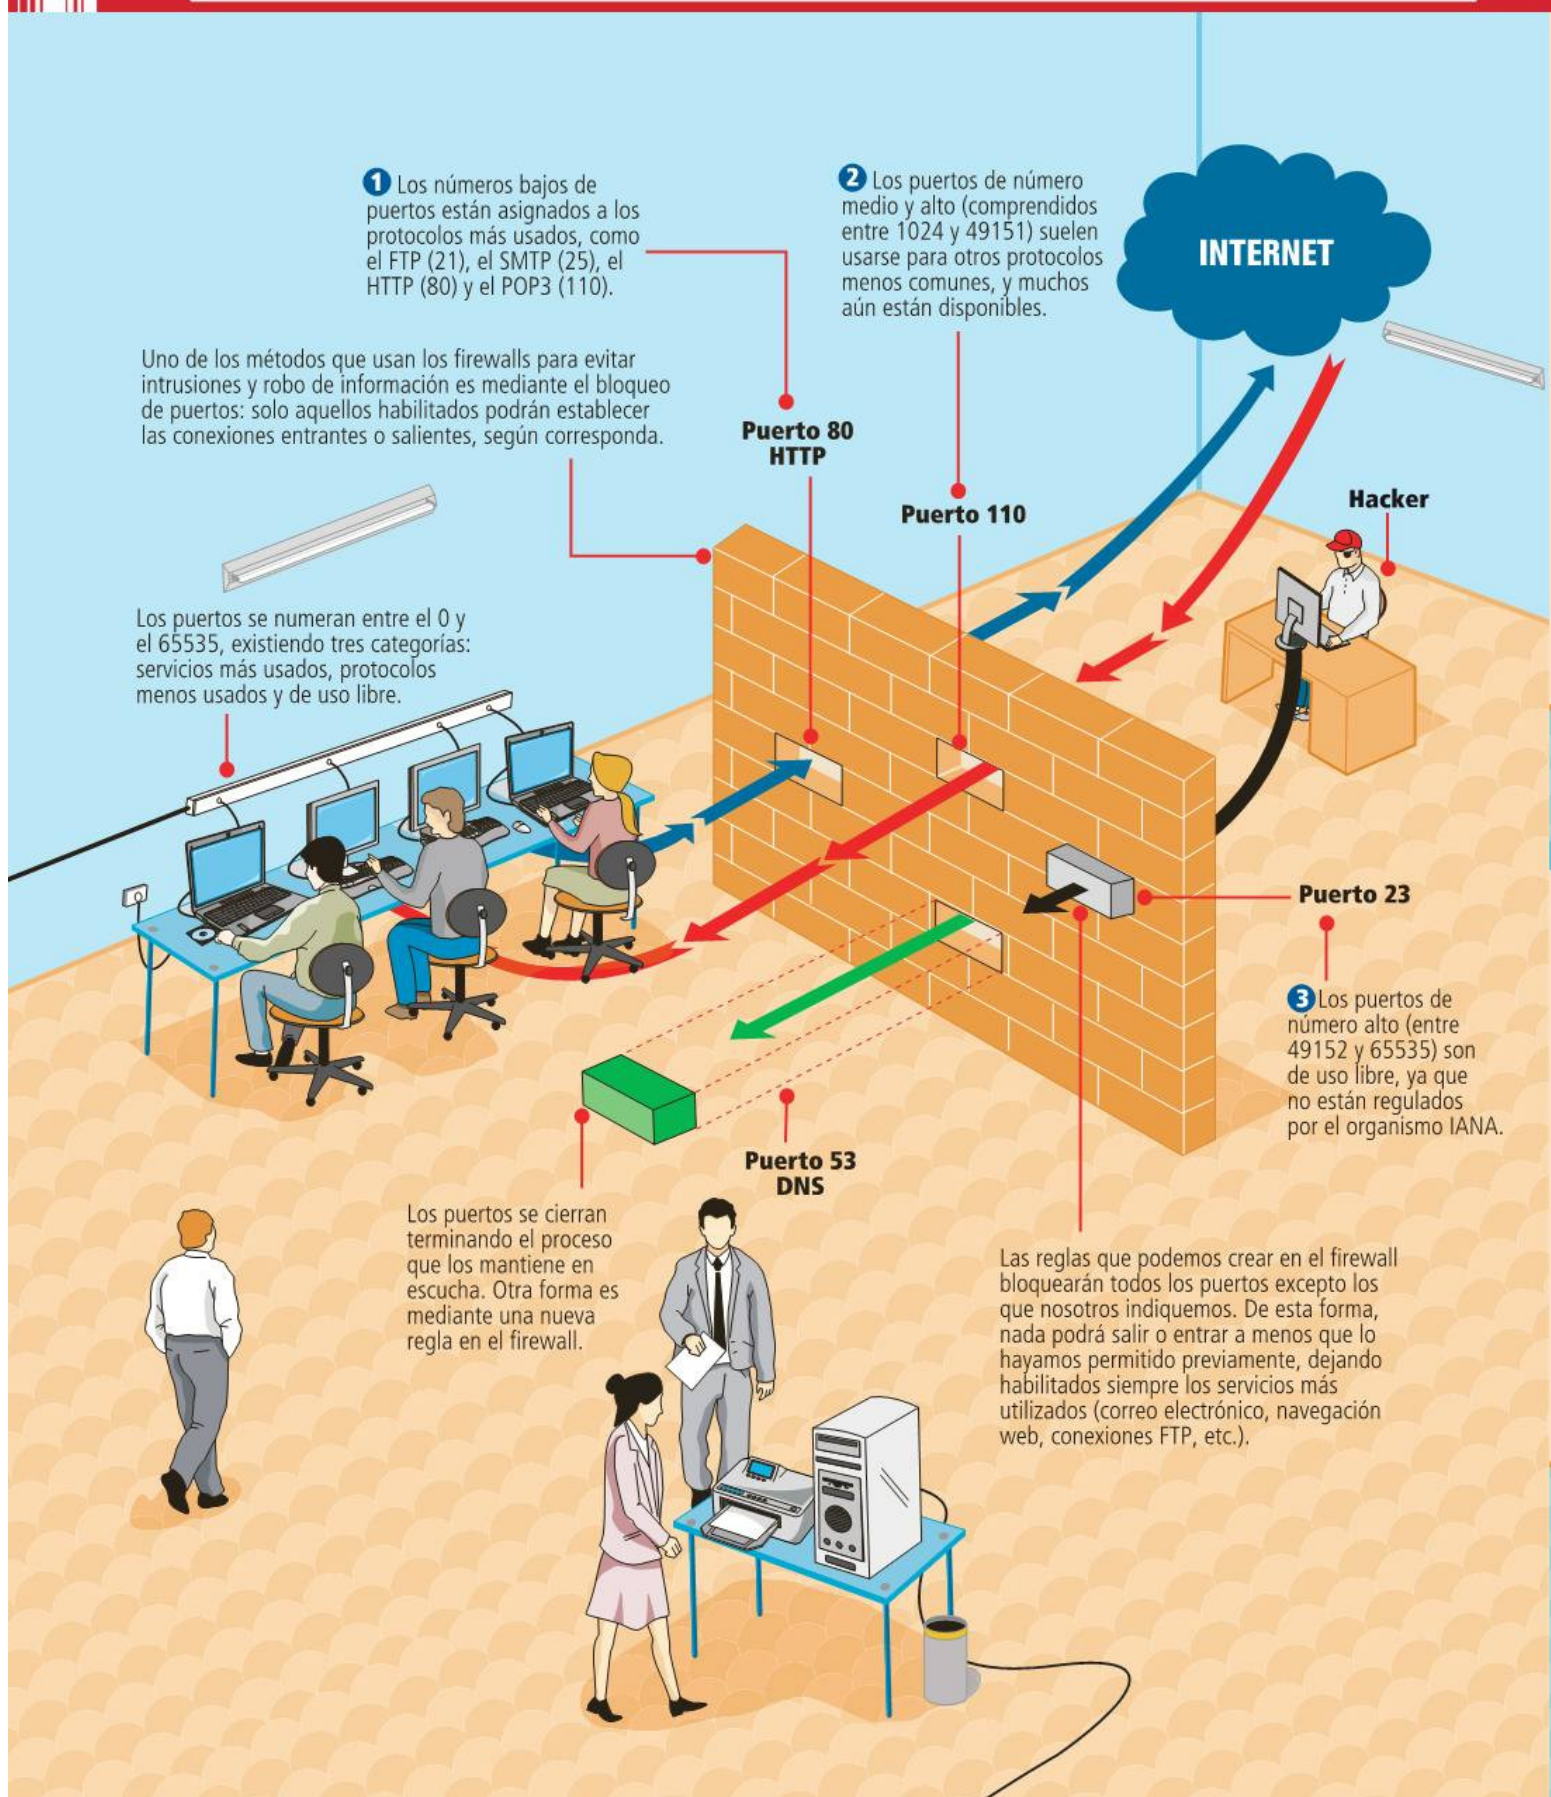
1 Los números bajos de puertos están asignados a los protocolos más usados, como el FTP (21), el SMTP (25), el HTTP (80) y el POP3 (110).

2 Los puertos de número medio y alto (comprendidos entre 1024 y 49151) suelen usarse para otros protocolos menos comunes, y muchos aún están disponibles.

INTERNET

Uno de los métodos que usan los firewalls para evitar intrusiones y robo de información es mediante el bloqueo de puertos: solo aquellos habilitados podrán establecer las conexiones entrantes o salientes, según corresponda.

Puerto 80 HTTP

Puerto 110

Hacker

Los puertos se numeran entre el 0 y el 65535, existiendo tres categorías: servicios más usados, protocolos menos usados y de uso libre.

Puerto 23

3 Los puertos de número alto (entre 49152 y 65535) son de uso libre, ya que no están regulados por el organismo IANA.

Puerto 53 DNS

Los puertos se cierran terminando el proceso que los mantiene en escucha. Otra forma es mediante una nueva regla en el firewall.

Las reglas que podemos crear en el firewall bloquearán todos los puertos excepto los que nosotros indiquemos. De esta forma, nada podrá salir o entrar a menos que lo hayamos permitido previamente, dejando habilitados siempre los servicios más utilizados (correo electrónico, navegación web, conexiones FTP, etc.).